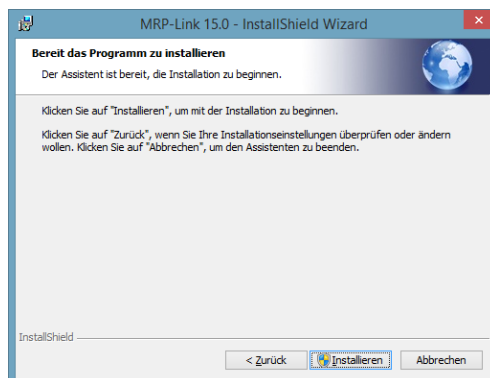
MRP-Link 15.0 - InstallShield Wizard

Bereit das Programm zu installieren

Der Assistent ist bereit, die Installation zu beginnen.

Klicken Sie auf "Installieren", um mit der Installation zu beginnen.

Klicken Sie auf "Zurück", wenn Sie Ihre Installationseinstellungen überprüfen oder ändern wollen. Klicken Sie auf "Abbrechen", um den Assistenten zu beenden.

InstallShield

< Zurück

Installieren

Abbrechen